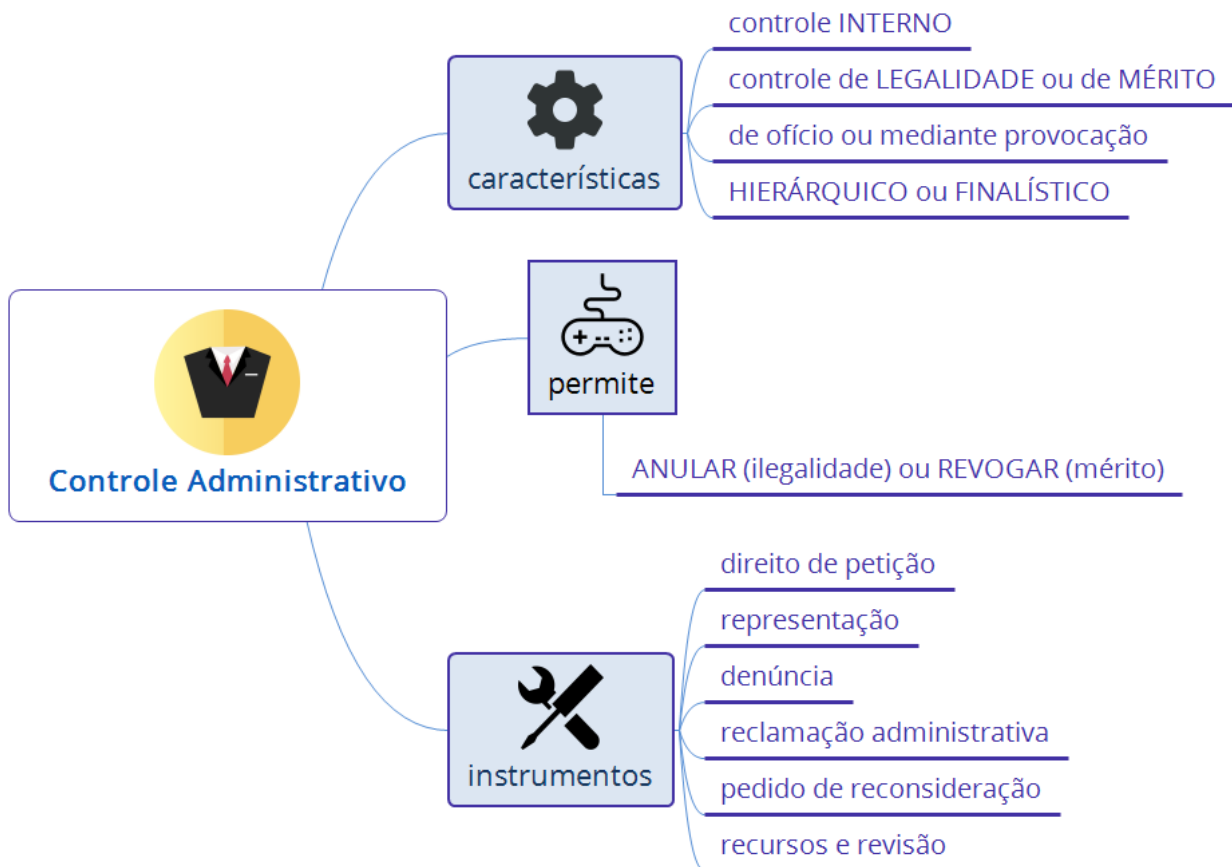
Controle Administrativo

características

controle INTERNO

controle de LEGALIDADE ou de MÉRITO

de ofício ou mediante provocação

HIERÁRQUICO ou FINALÍSTICO

permite

ANULAR (ilegalidade) ou REVOGAR (mérito)

instrumentos

direito de petição

representação

denúncia

reclamação administrativa

pedido de reconsideração

recursos e revisão